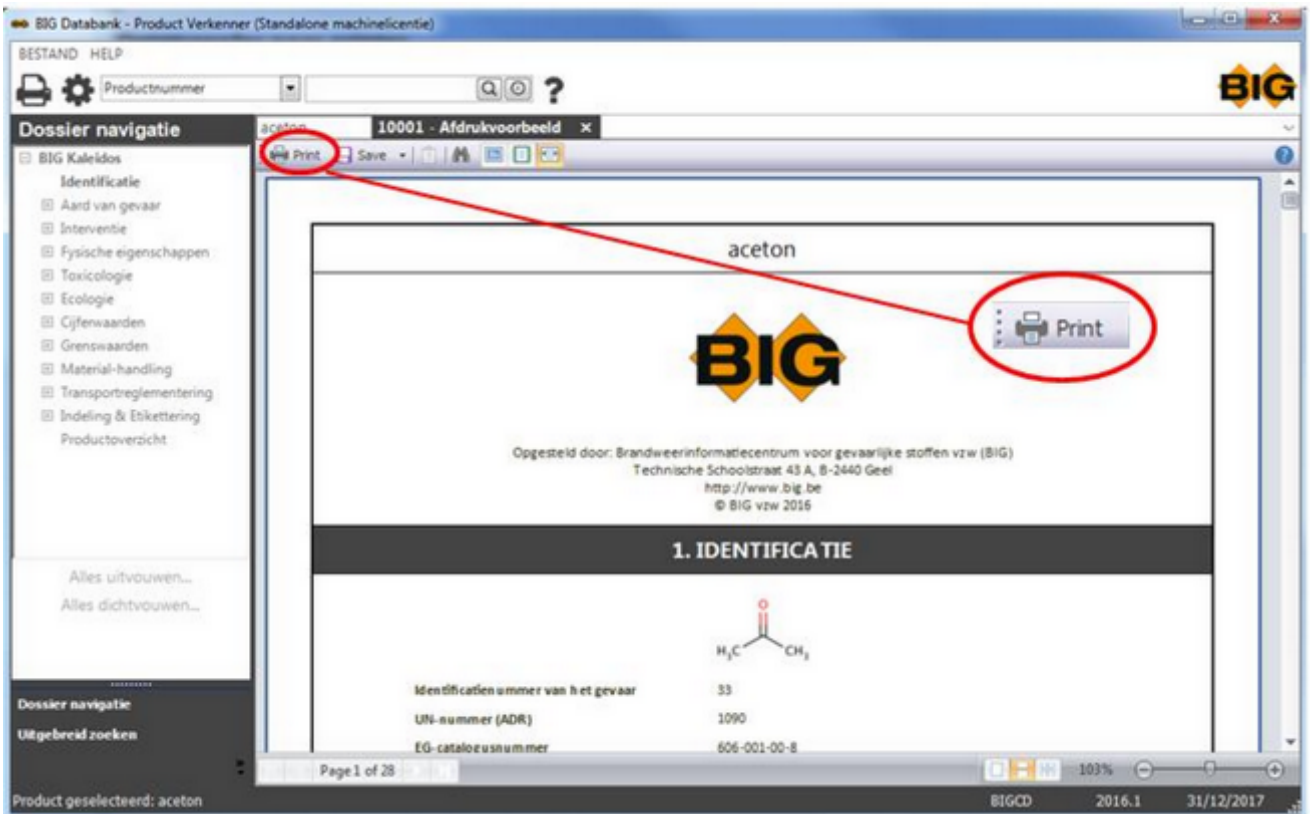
BIG Databank - Product Verkenner (Standalone machinelicentie)

BESTAND HELP

Productnummer

?

BIG

Dossier navigatie

BIG Kaleidos
Identificatie
Aard van gevaar
Interventie
Fysische eigenschappen
Toxicologie
Ecologie
Cijferwaarden
Grenswaarden
Material-handling
Transportreglementering
Indeling & Etikettering
Productoverzicht

Alles uitvouwen...
Alles dichtvouwen...

Dossier navigatie
Uitgebreid zoeken

aceton | 10001 - Afdrukvoorbeeld ×

Print | Save

aceton

Print

BIG

Opgesteld door: Brandweerinformatiecentrum voor gevaarlijke stoffen vzw (BIG)
Technische Schoolstraat 43 A, B-2440 Geel
http://www.big.be
© BIG vzw 2016

1. IDENTIFICATIE

O

$H_3C$ $CH_3$

| | |
|---|---|
| Identificatienummer van het gevaar | 33 |
| UN-nummer (ADR) | 1090 |
| EG-catalogusnummer | 606-001-00-8 |

Page 1 of 28

103%

Product geselecteerd: aceton

BIGCD 2016.1 31/12/2017